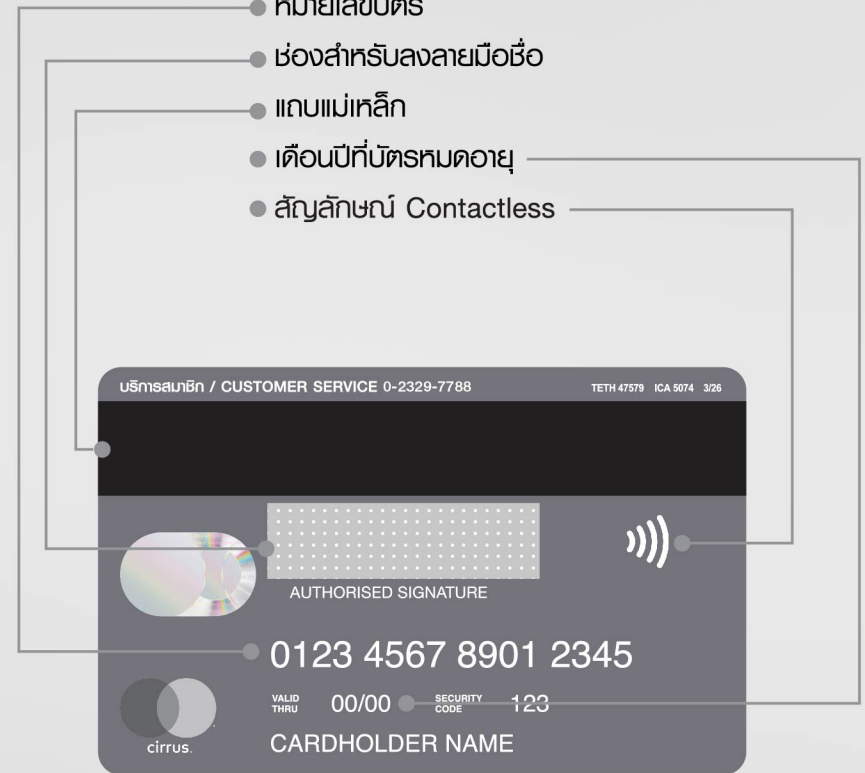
หมายเลขบัตร

ช่องสำหรับลงลายมือชื่อ

แถบแม่เหล็ก

เดือนปีที่บัตรหมดอายุ

สัญลักษณ์ Contactless

บริการสมาชิก / CUSTOMER SERVICE 0-2329-7788

TETH 47579 ICA 5074 3/26

AUTHORISED SIGNATURE

0123 4567 8901 2345

VALID THRU 00/00 SECURITY CODE 123

CARDHOLDER NAME

cirrus.